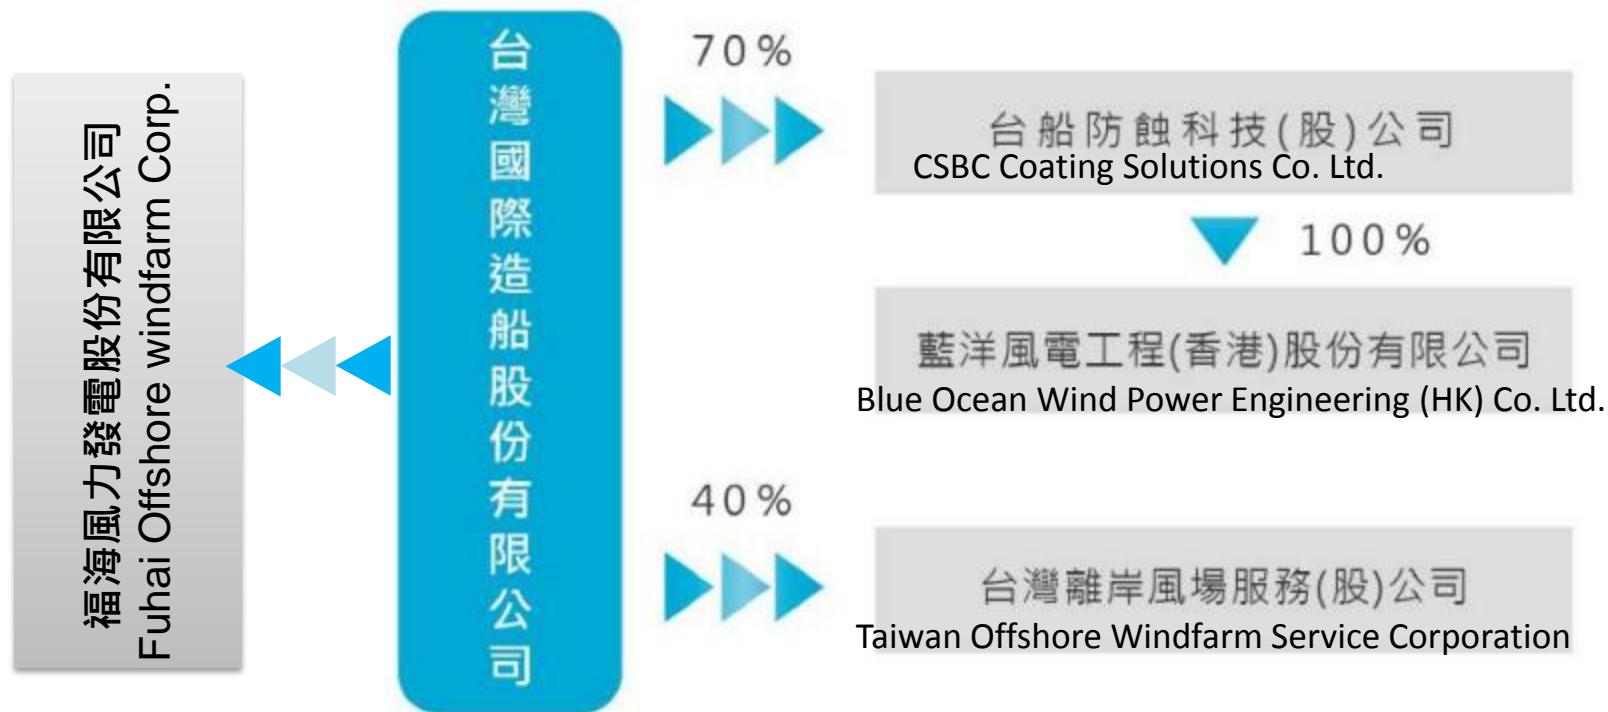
福海風力發電股份有限公司
Fuhai Offshore windfarm Corp.

台灣國際造船股份有限公司

70%

台船防蝕科技(股)公司
CSBC Coating Solutions Co. Ltd.

100%

藍洋風電工程(香港)股份有限公司
Blue Ocean Wind Power Engineering (HK) Co. Ltd.

40%

台灣離岸風場服務(股)公司
Taiwan Offshore Windfarm Service Corporation